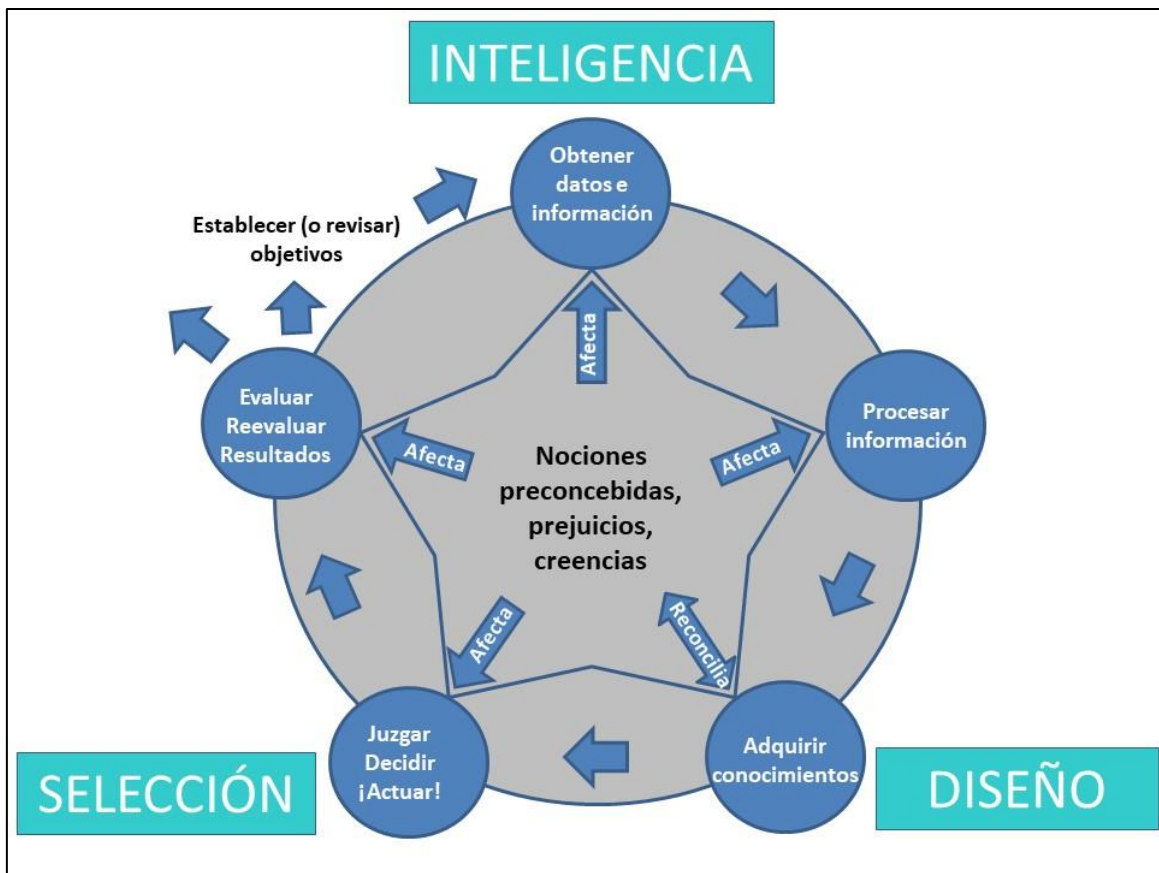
INTELIGENCIA

Obtener datos e información

Establecer (o revisar) objetivos

Procesar información

Evaluar Reevaluar Resultados

Afecta

Afecta

Afecta

Nociones preconcebidas, prejuicios, creencias

Afecta

Reconcilia

Juzgar Decidir ¡Actuar!

Adquirir conocimientos

SELECCIÓN

DISEÑO